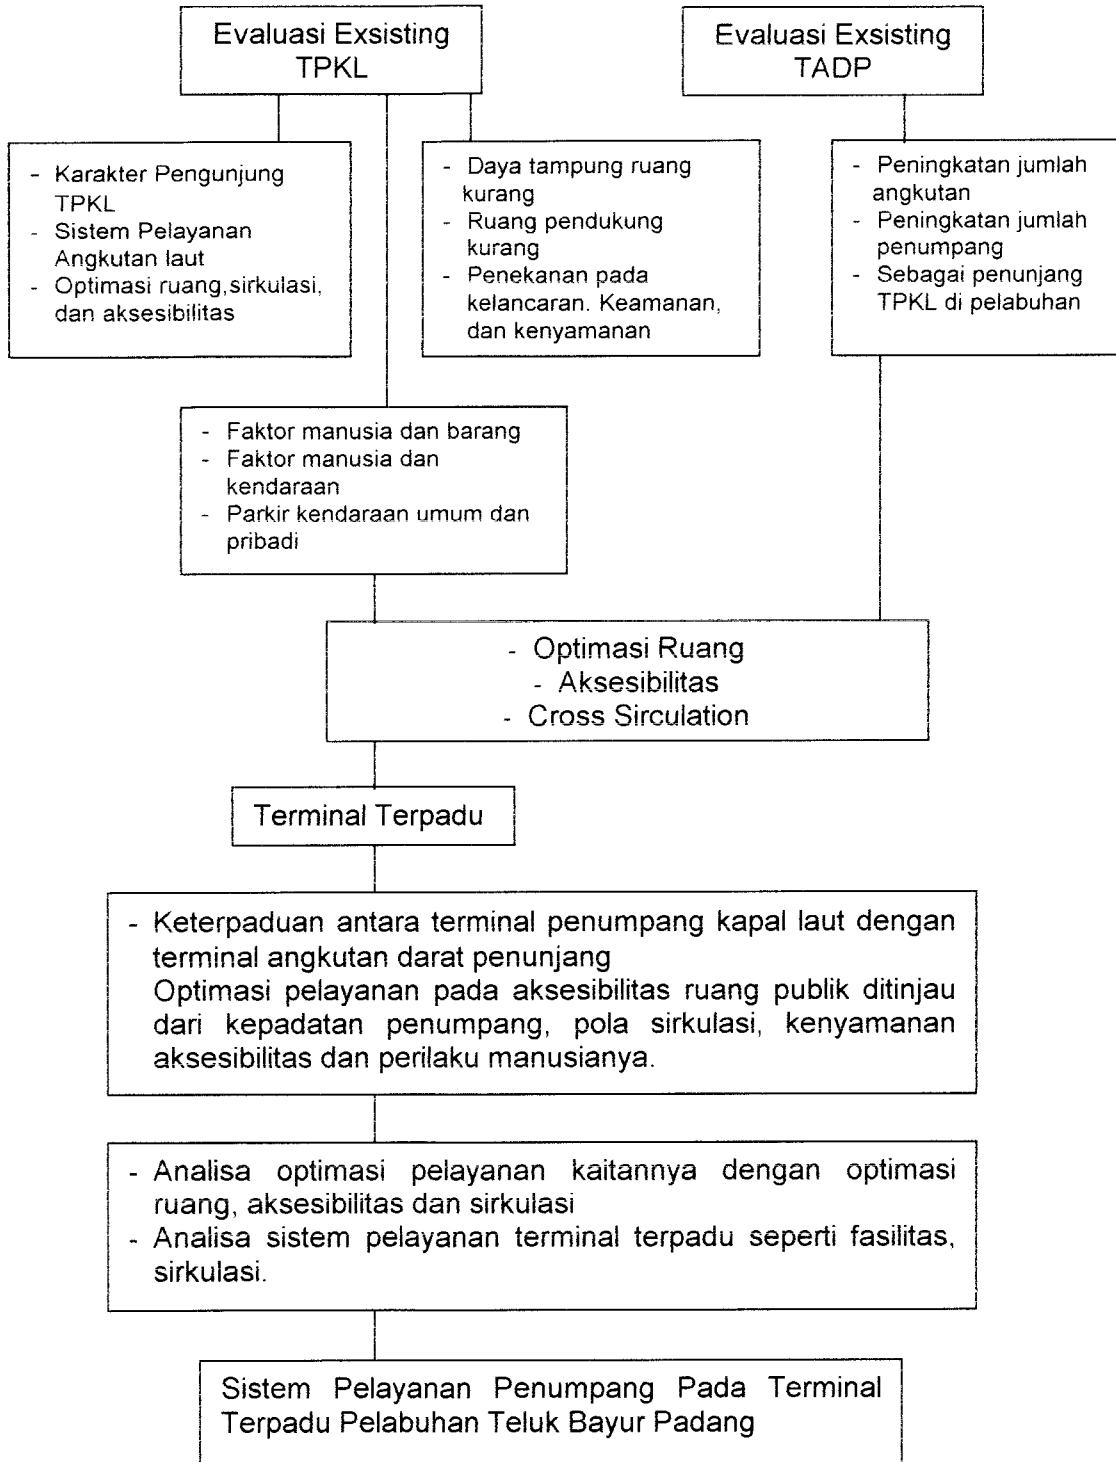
Evaluasi Exsisting TPKL

Evaluasi Exsisting TADP

- Karakter Pengunjung TPKL
- Sistem Pelayanan Angkutan laut
- Optimasi ruang,sirkulasi, dan aksesibilitas

- Daya tampung ruang kurang
- Ruang pendukung kurang
- Penekanan pada kelancaran. Keamanan, dan kenyamanan

- Peningkatan jumlah angkutan
- Peningkatan jumlah penumpang
- Sebagai penunjang TPKL di pelabuhan

- Faktor manusia dan barang
- Faktor manusia dan kendaraan
- Parkir kendaraan umum dan pribadi

- Optimasi Ruang
- Aksesibilitas
- Cross Sirculation

Terminal Terpadu

- Keterpaduan antara terminal penumpang kapal laut dengan terminal angkutan darat penunjang
Optimasi pelayanan pada aksesibilitas ruang publik ditinjau dari kepadatan penumpang, pola sirkulasi, kenyamanan aksesibilitas dan perilaku manusianya.

- Analisa optimasi pelayanan kaitannya dengan optimasi ruang, aksesibilitas dan sirkulasi
- Analisa sistem pelayanan terminal terpadu seperti fasilitas, sirkulasi.

Sistem Pelayanan Penumpang Pada Terminal Terpadu Pelabuhan Teluk Bayur Padang